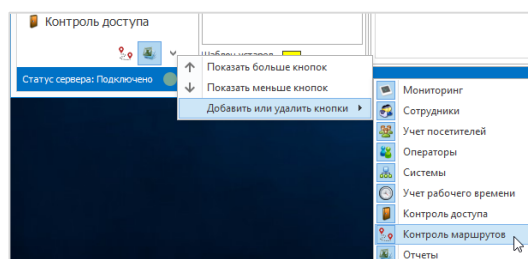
Контроль доступа

Шаблон штампов

Статус сервера: Подключено

Показать больше кнопок
Показать меньше кнопок
Добавить или удалить кнопки

Мониторинг
Сотрудники
Учет посетителей
Операторы
Системы
Учет рабочего времени
Контроль доступа
Контроль маршрутов
Отчеты